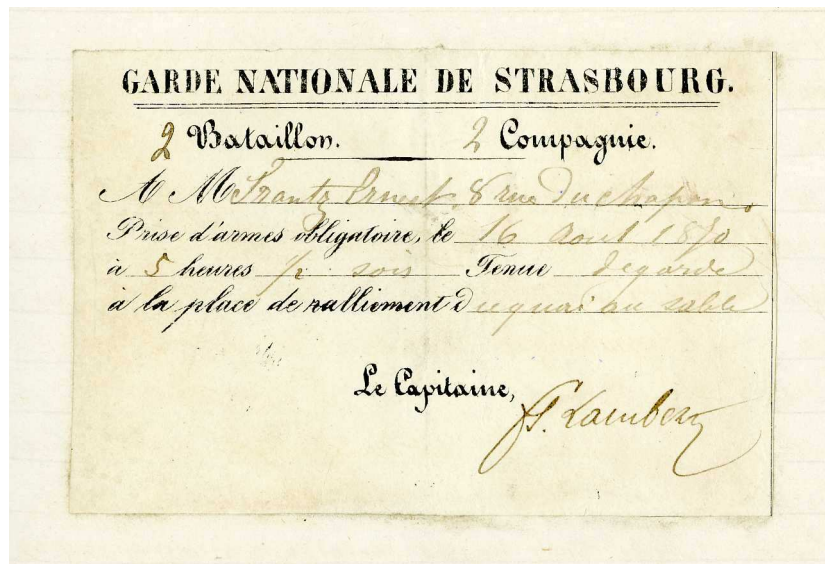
GARDE NATIONALE DE STRASBOURG.

2 Bataillon. 2 Compagnie.

A M. Frantz Ernest, 8 rue du chapon.

Prise d'armes obligatoire, le 16 août 1870

à 5 heures ½ soir Tenue de garde

à la place de ralliement du quai au sable

Le Capitaine,

J. Lambert